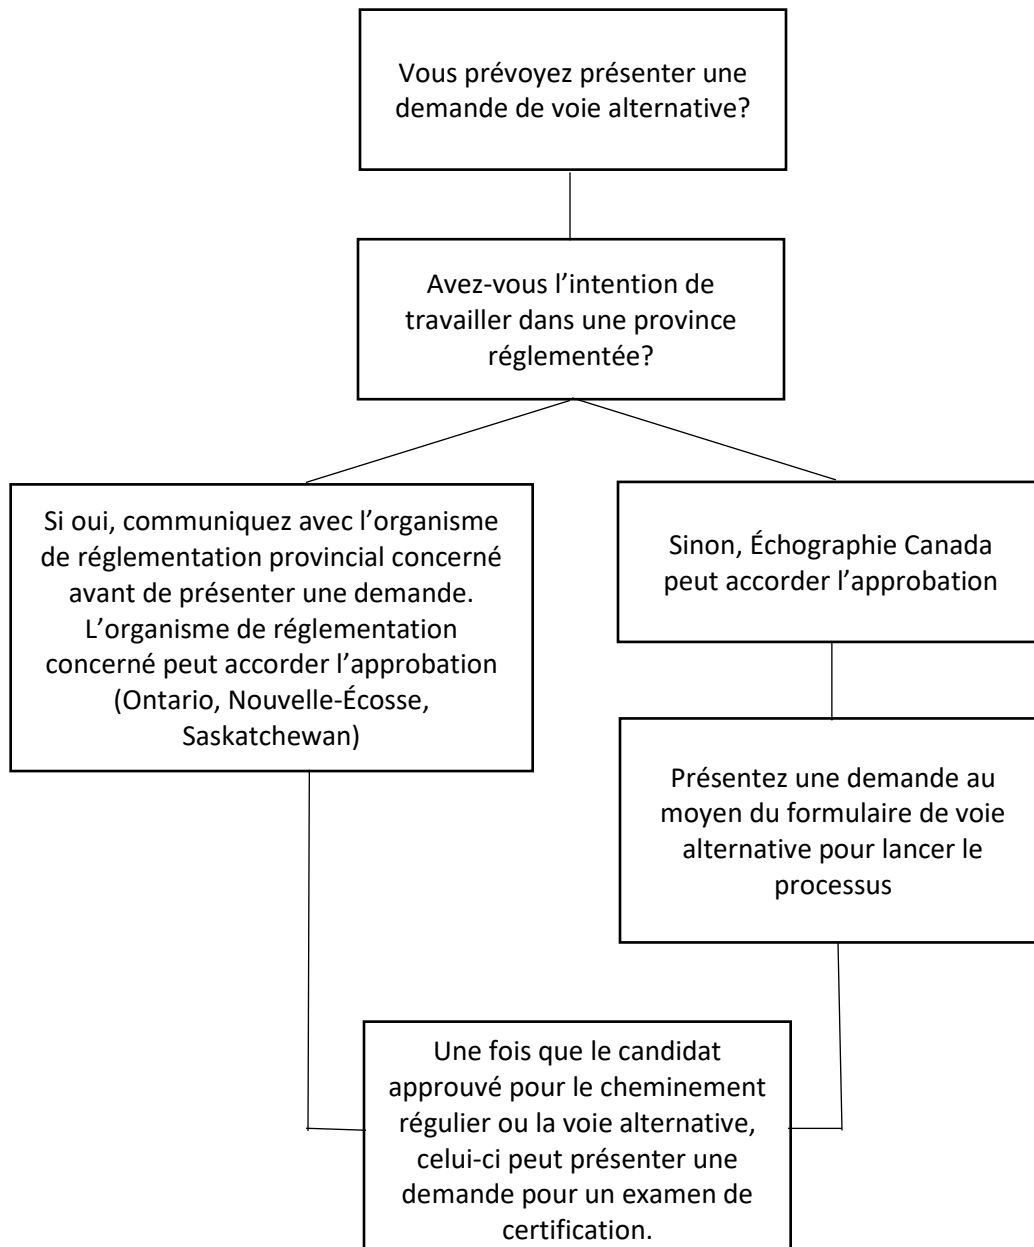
Vous prévoyez présenter une demande de voie alternative?

Avez-vous l’intention de travailler dans une province réglementée?

Si oui, communiquez avec l’organisme de réglementation provincial concerné avant de présenter une demande. L’organisme de réglementation concerné peut accorder l’approbation (Ontario, Nouvelle-Écosse, Saskatchewan)

Sinon, Échographie Canada peut accorder l’approbation

Présentez une demande au moyen du formulaire de voie alternative pour lancer le processus

Une fois que le candidat approuvé pour le cheminement régulier ou la voie alternative, celui-ci peut présenter une demande pour un examen de certification.